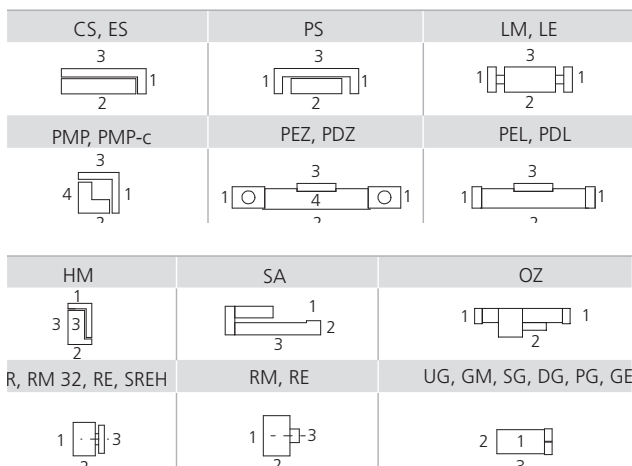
| CS, ES | PS | LM, LE |
|---|---|---|
| 3 1 2 | 3 1 1 2 | 3 1 1 2 |
| PMP, PMP-c | PEZ, PDZ | PEL, PDL |
| 3 4 1 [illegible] | 3 1 4 1 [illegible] | 3 1 1 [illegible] |

| HM | SA | OZ |
|---|---|---|
| 1 3 3 2 | 1 2 3 | 1 1 2 |
| R, RM 32, RE, SREH | RM, RE | UG, GM, SG, DG, PG, GE |
| 1 3 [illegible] | 1 3 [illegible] | 2 1 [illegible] |